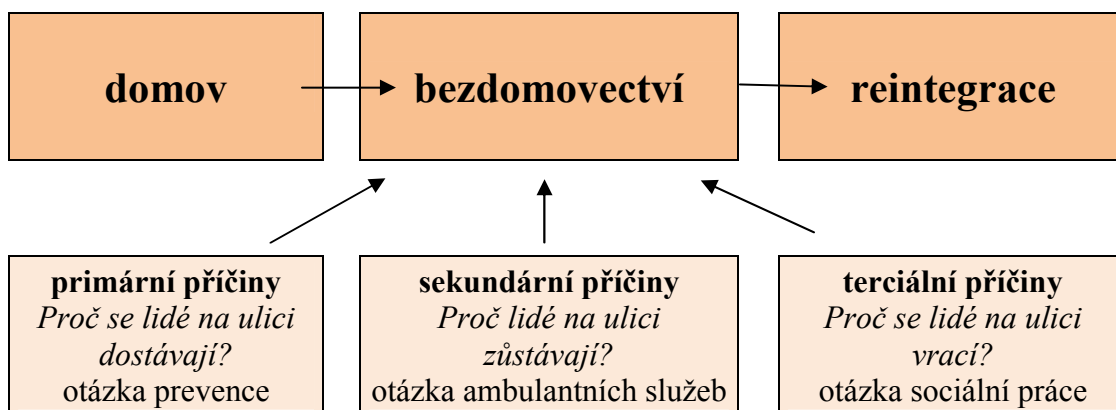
domov

bezdomovectví

reintegrace

primární příčiny
*Proč se lidé na ulici dostávají?*
otázka prevence

sekundární příčiny
*Proč lidé na ulici zůstávají?*
otázka ambulantních služeb

terciální příčiny
*Proč se lidé na ulici vrací?*
otázka sociální práce